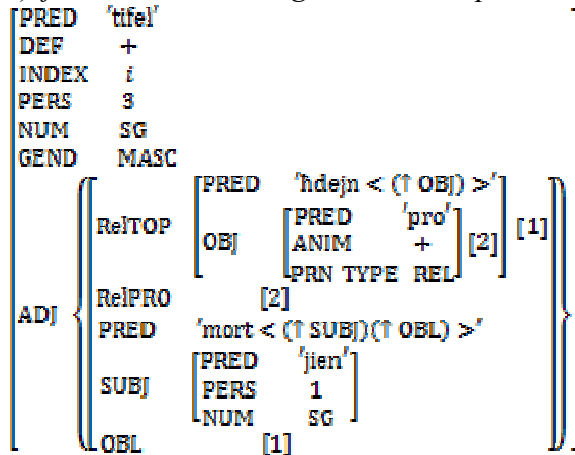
PRED 'tifel'
DEF +
INDEX $i$
PERS 3
NUM SG
GEND MASC

ADJ

RelTOP
PRED 'hdejn < (↑ OBJ) >'
OBJ
PRED 'pro'
ANIM +
PRN TYPE REL
[2]
[1]

RelPRO [2]
PRED 'mort < (↑ SUBJ)(↑ OBL) >'

SUBJ
PRED 'jien'
PERS 1
NUM SG

OBL [1]